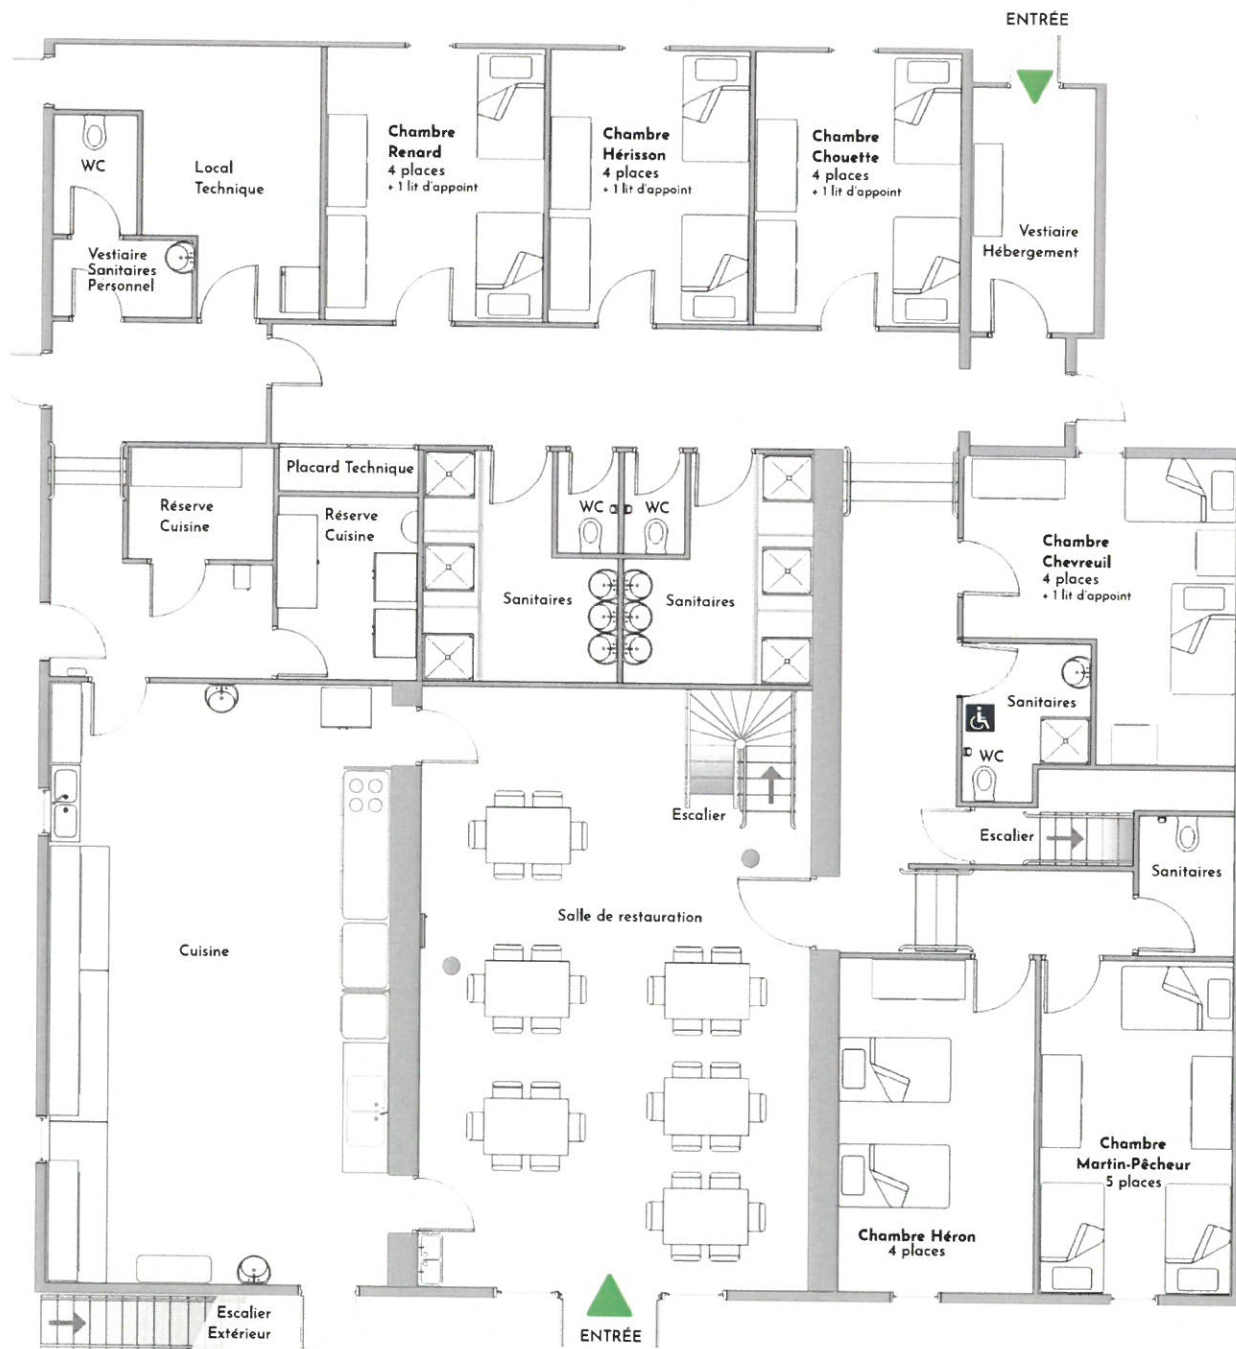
ENTRÉE

WC

Local Technique

Vestiaire Sanitaires Personnel

Chambre Renard
4 places
+ 1 lit d'appoint

Chambre Hérisson
4 places
+ 1 lit d'appoint

Chambre Chouette
4 places
+ 1 lit d'appoint

Vestiaire Hébergement

Placard Technique

Réserve Cuisine

Réserve Cuisine

WC

WC

Sanitaires

Sanitaires

Chambre Chevreuil
4 places
+ 1 lit d'appoint

Sanitaires

WC

Escalier

Escalier

Sanitaires

Salle de restauration

Cuisine

Chambre Martin-Pêcheur
5 places

Chambre Héron
4 places

Escalier Extérieur

ENTRÉE